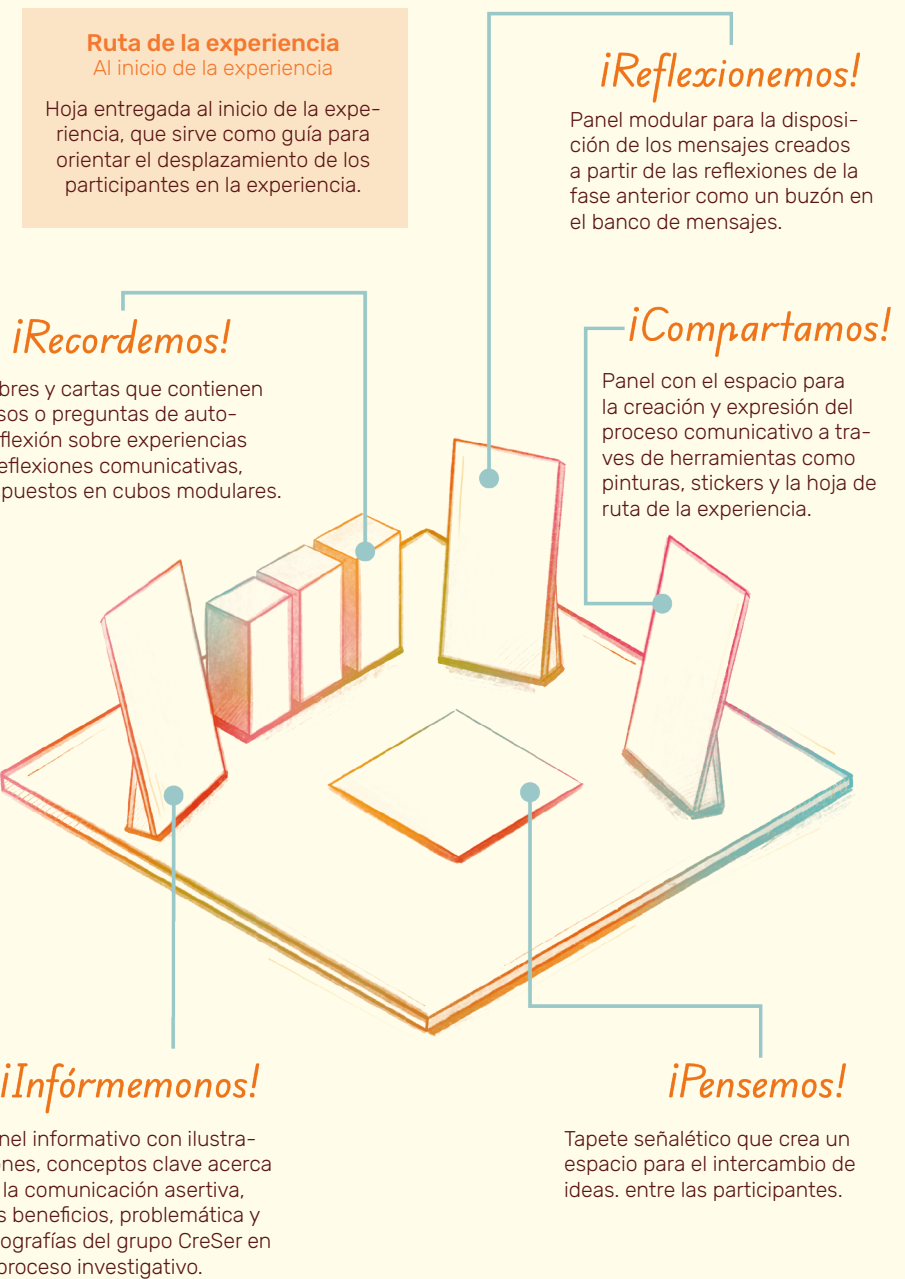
Ruta de la experiencia
Al inicio de la experiencia

Hoja entregada al inicio de la experiencia, que sirve como guía para orientar el desplazamiento de los participantes en la experiencia.

¡Reflexionemos!

Panel modular para la disposición de los mensajes creados a partir de las reflexiones de la fase anterior como un buzón en el banco de mensajes.

¡Recordemos!

bres y cartas que contienen sos o preguntas de autoflexión sobre experiencias eflexiones comunicativas, puestos en cubos modulares.

¡Compartamos!

Panel con el espacio para la creación y expresión del proceso comunicativo a traves de herramientas como pinturas, stickers y la hoja de ruta de la experiencia.

¡Infórmemonos!

nel informativo con ilustranes, conceptos clave acerca la comunicación asertiva, s beneficios, problemática y ografías del grupo CreSer en proceso investigativo.

¡Pensemos!

Tapete señalético que crea un espacio para el intercambio de ideas. entre las participantes.